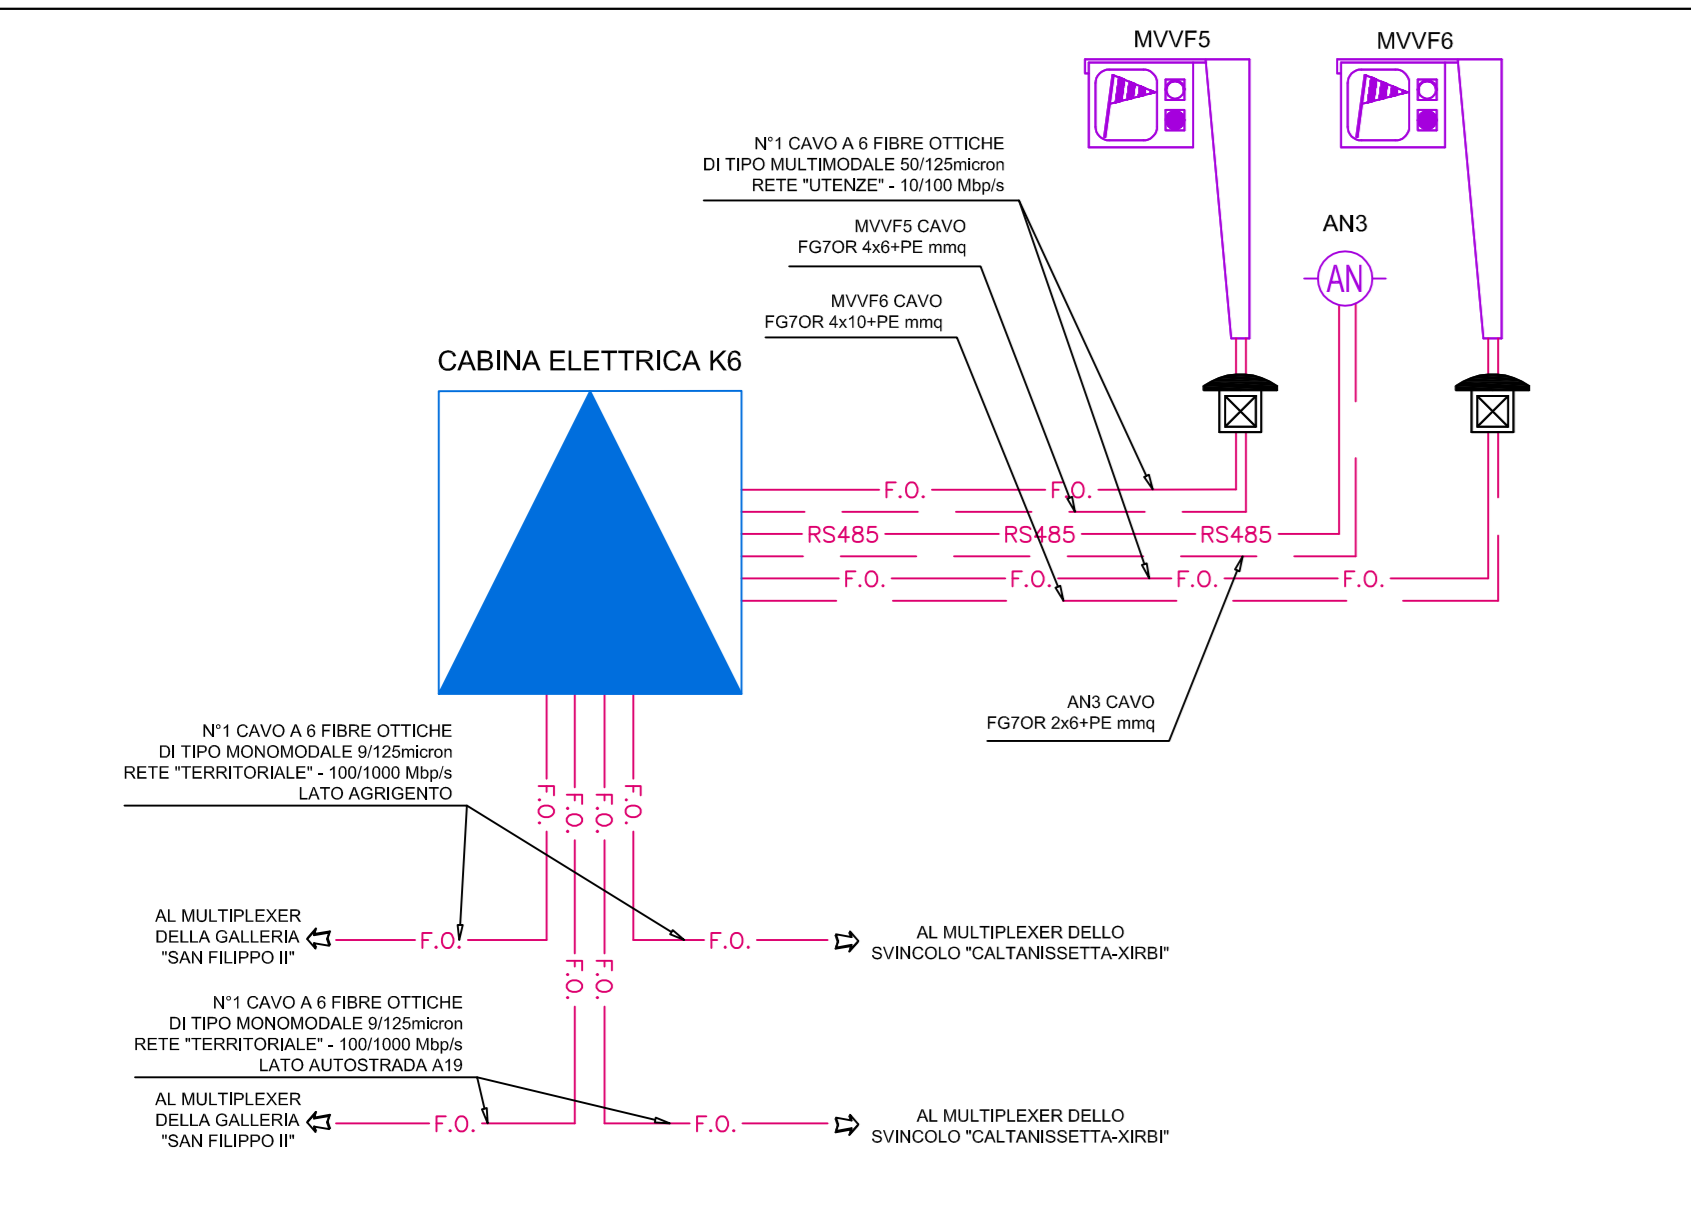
MVVF5

MVVF6

N°1 CAVO A 6 FIBRE OTTICHE
DI TIPO MULTIMODALE 50/125micron
RETE "UTENZE" - 10/100 Mbp/s

AN3

AN

MVVF5 CAVO
FG7OR 4x6+PE mmq

MVVF6 CAVO
FG7OR 4x10+PE mmq

CABINA ELETTRICA K6

F.O.

F.O.

RS485

RS485

RS485

F.O.

F.O.

F.O.

F.O.

AN3 CAVO
FG7OR 2x6+PE mmq

N°1 CAVO A 6 FIBRE OTTICHE
DI TIPO MONOMODALE 9/125micron
RETE "TERRITORIALE" - 100/1000 Mbp/s
LATO AGRIGENTO

F.O.

F.O.

F.O.

F.O.

AL MULTIPLEXER
DELLA GALLERIA
"SAN FILIPPO II"

F.O.

F.O.

AL MULTIPLEXER DELLO
SVINCOLO "CALTANISSETTA-XIRBI"

F.O.

F.O.

N°1 CAVO A 6 FIBRE OTTICHE
DI TIPO MONOMODALE 9/125micron
RETE "TERRITORIALE" - 100/1000 Mbp/s
LATO AUTOSTRADA A19

AL MULTIPLEXER
DELLA GALLERIA
"SAN FILIPPO II"

F.O.

F.O.

AL MULTIPLEXER DELLO
SVINCOLO "CALTANISSETTA-XIRBI"